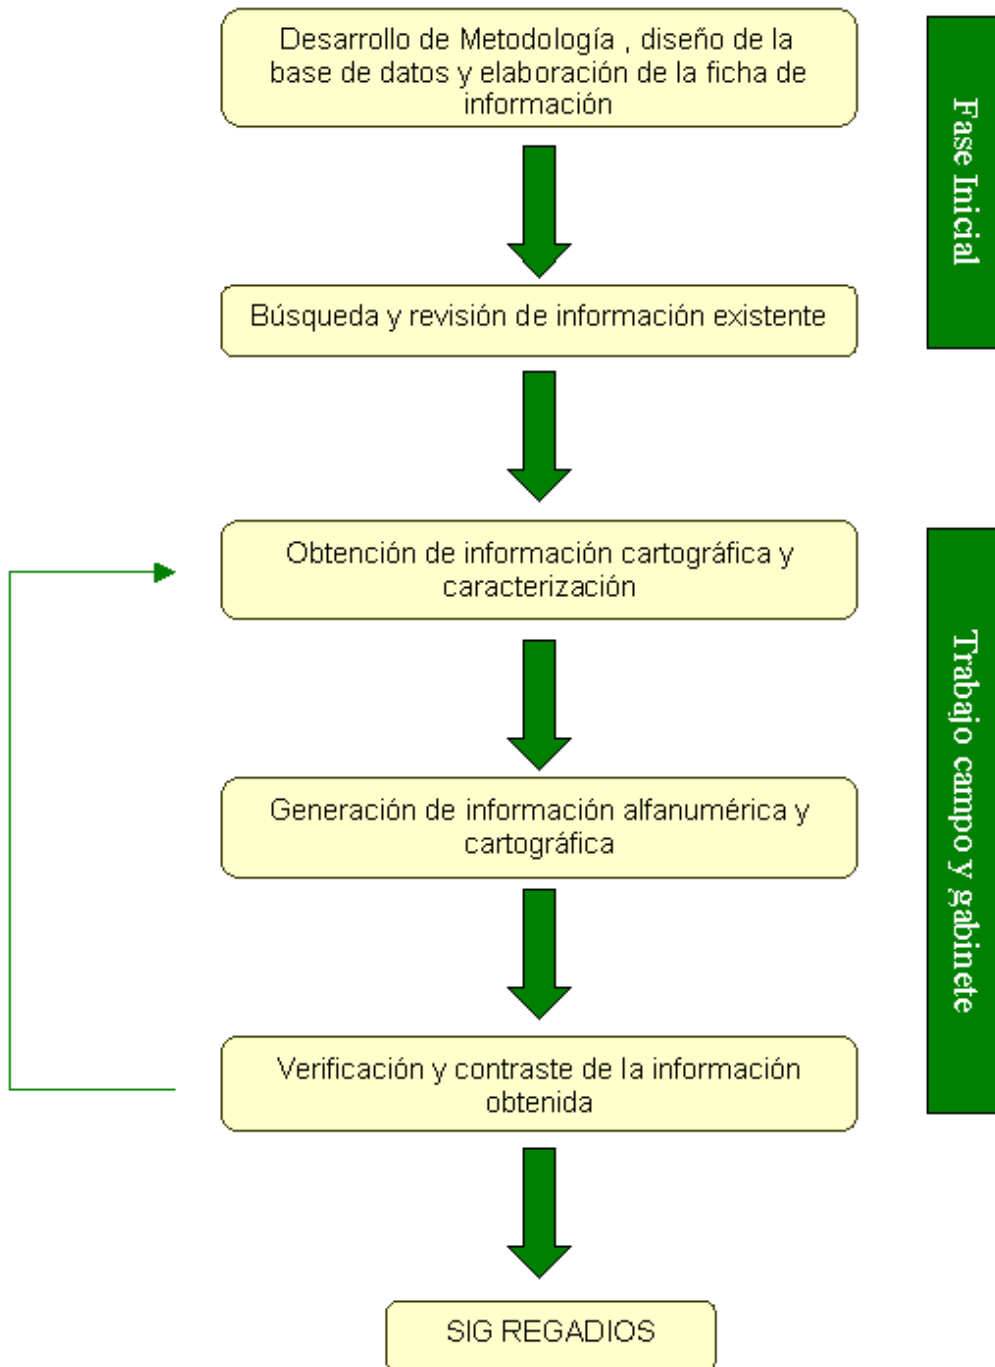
Desarrollo de Metodología , diseño de la base de datos y elaboración de la ficha de información

Fase Inicial

Búsqueda y revisión de información existente

Obtención de información cartográfica y caracterización

Trabajo campo y gabinete

Generación de información alfanumérica y cartográfica

Verificación y contraste de la información obtenida

SIG REGADIOS